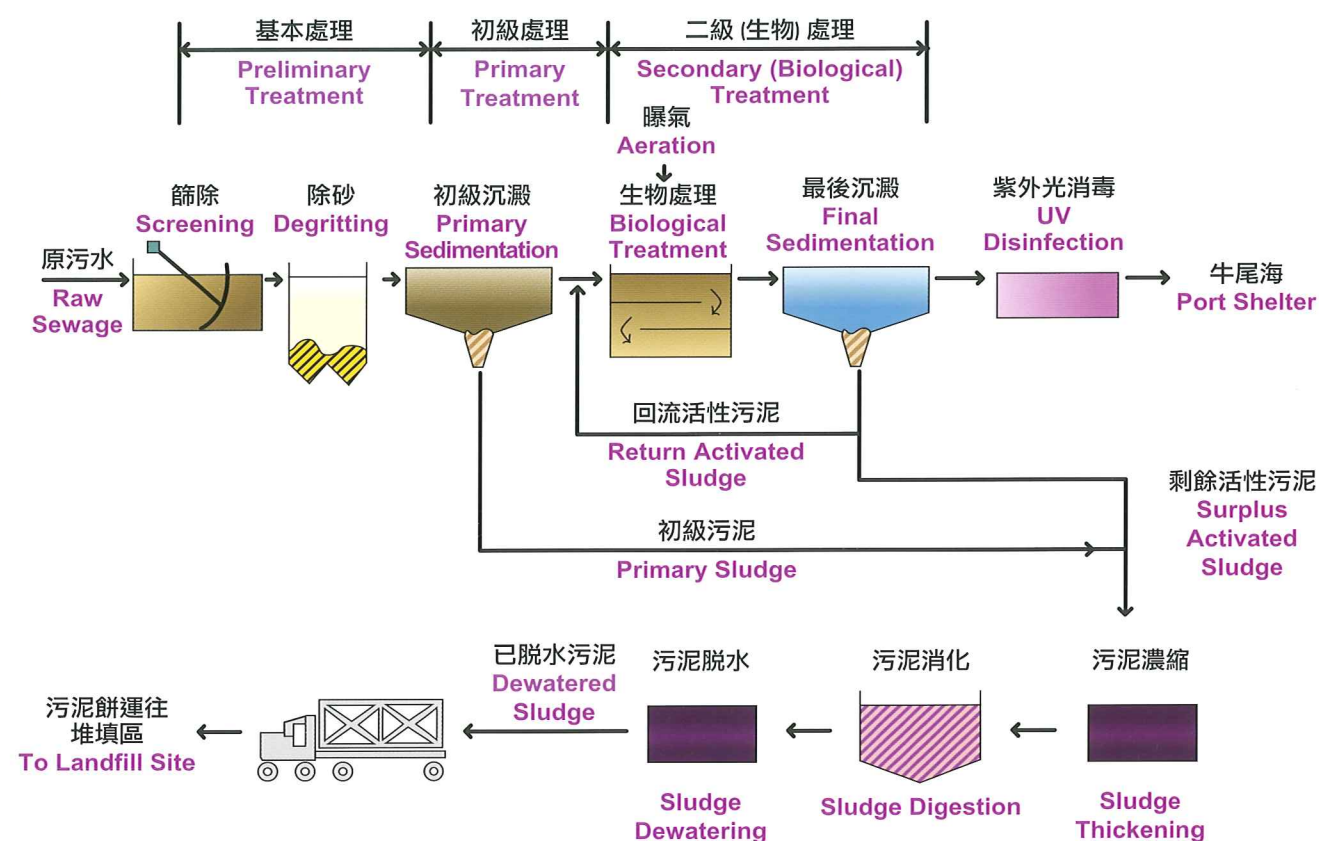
基本處理
Preliminary Treatment

初級處理
Primary Treatment

二級 (生物) 處理
Secondary (Biological) Treatment

曝氣
Aeration

原污水
Raw Sewage

篩除
Screening

除砂
Degritting

初級沉澱
Primary Sedimentation

生物處理
Biological Treatment

最後沉澱
Final Sedimentation

紫外光消毒
UV Disinfection

牛尾海
Port Shelter

回流活性污泥
Return Activated Sludge

剩餘活性污泥
Surplus Activated Sludge

初級污泥
Primary Sludge

污泥餅運往堆填區
To Landfill Site

已脫水污泥
Dewatered Sludge

污泥脫水
Sludge Dewatering

污泥消化
Sludge Digestion

污泥濃縮
Sludge Thickening